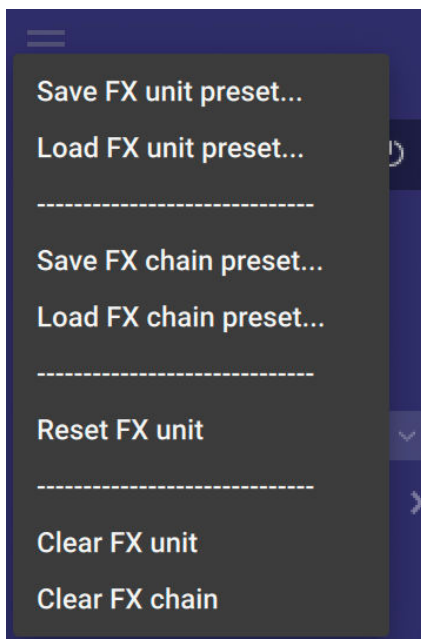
Save FX unit preset...

Load FX unit preset...

------------------------------

Save FX chain preset...

Load FX chain preset...

------------------------------

Reset FX unit

------------------------------

Clear FX unit

Clear FX chain